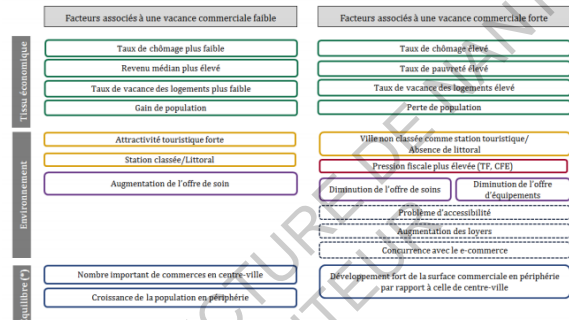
Facteurs associés à une vacance commerciale faible

Facteurs associés à une vacance commerciale forte

Tissu économique

Taux de chômage plus faible

Revenu médian plus élevé

Taux de vacance des logements plus faible

Gain de population

Taux de chômage élevé

Taux de pauvreté élevé

Taux de vacance des logements élevé

Perte de population

Environnement

Attractivité touristique forte

Station classée/Littoral

Augmentation de l'offre de soin

Ville non classée comme station touristique/ Absence de littoral

Pression fiscale plus élevée (TF, CFE)

Diminution de l'offre de soins

Diminution de l'offre d'équipements

Problème d'accessibilité

Augmentation des loyers

Concurrence avec le e-commerce

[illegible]quilibre (*)

Nombre important de commerces en centre-ville

Croissance de la population en périphérie

Développement fort de la surface commerciale en périphérie par rapport à celle de centre-ville